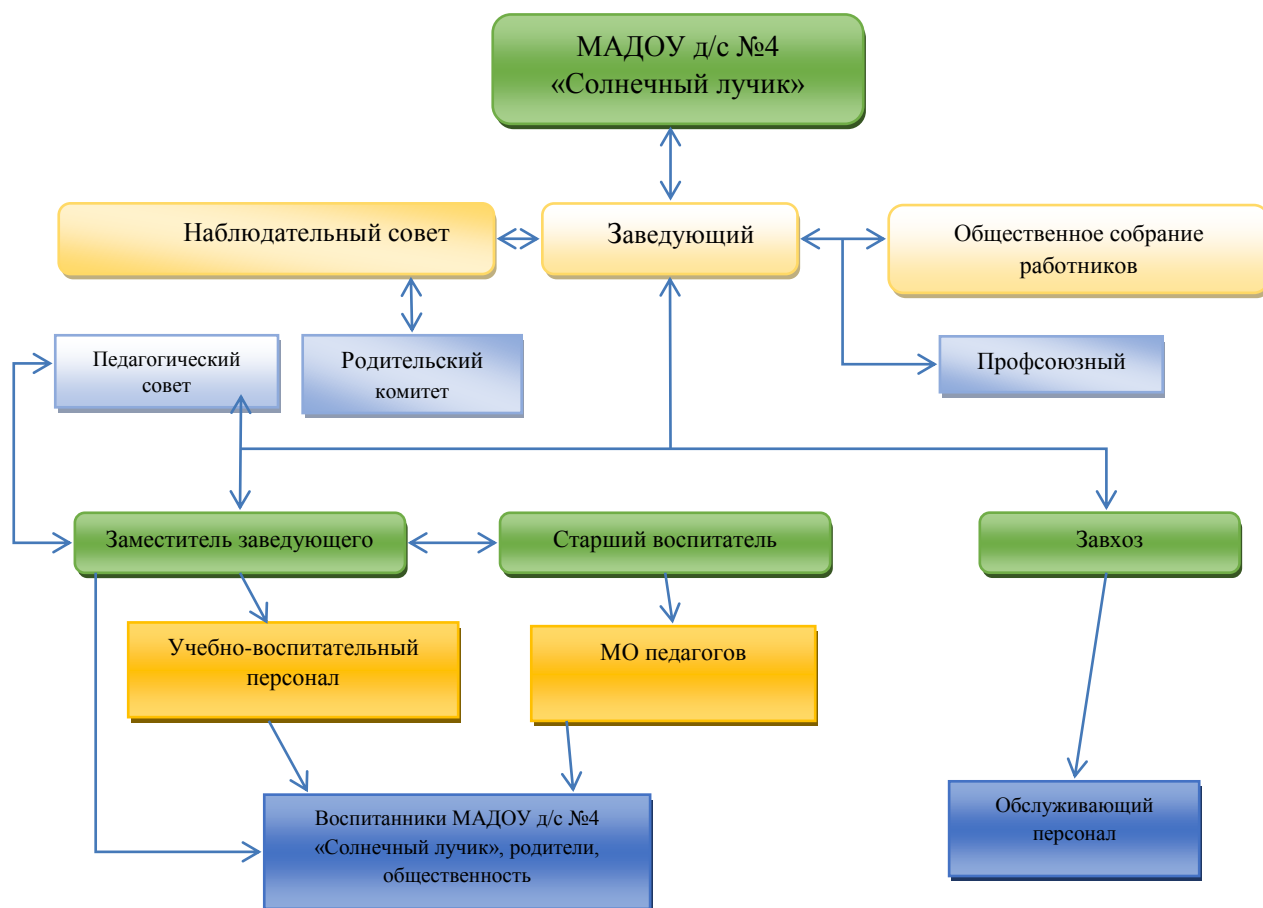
МАДОУ д/с №4
«Солнечный лучик»

Наблюдательный совет

Заведующий

Общественное собрание работников

Педагогический совет

Родительский комитет

Профсоюзный

Заместитель заведующего

Старший воспитатель

Завхоз

Учебно-воспитательный персонал

МО педагогов

Воспитанники МАДОУ д/с №4 «Солнечный лучик», родители, общественность

Обслуживающий персонал